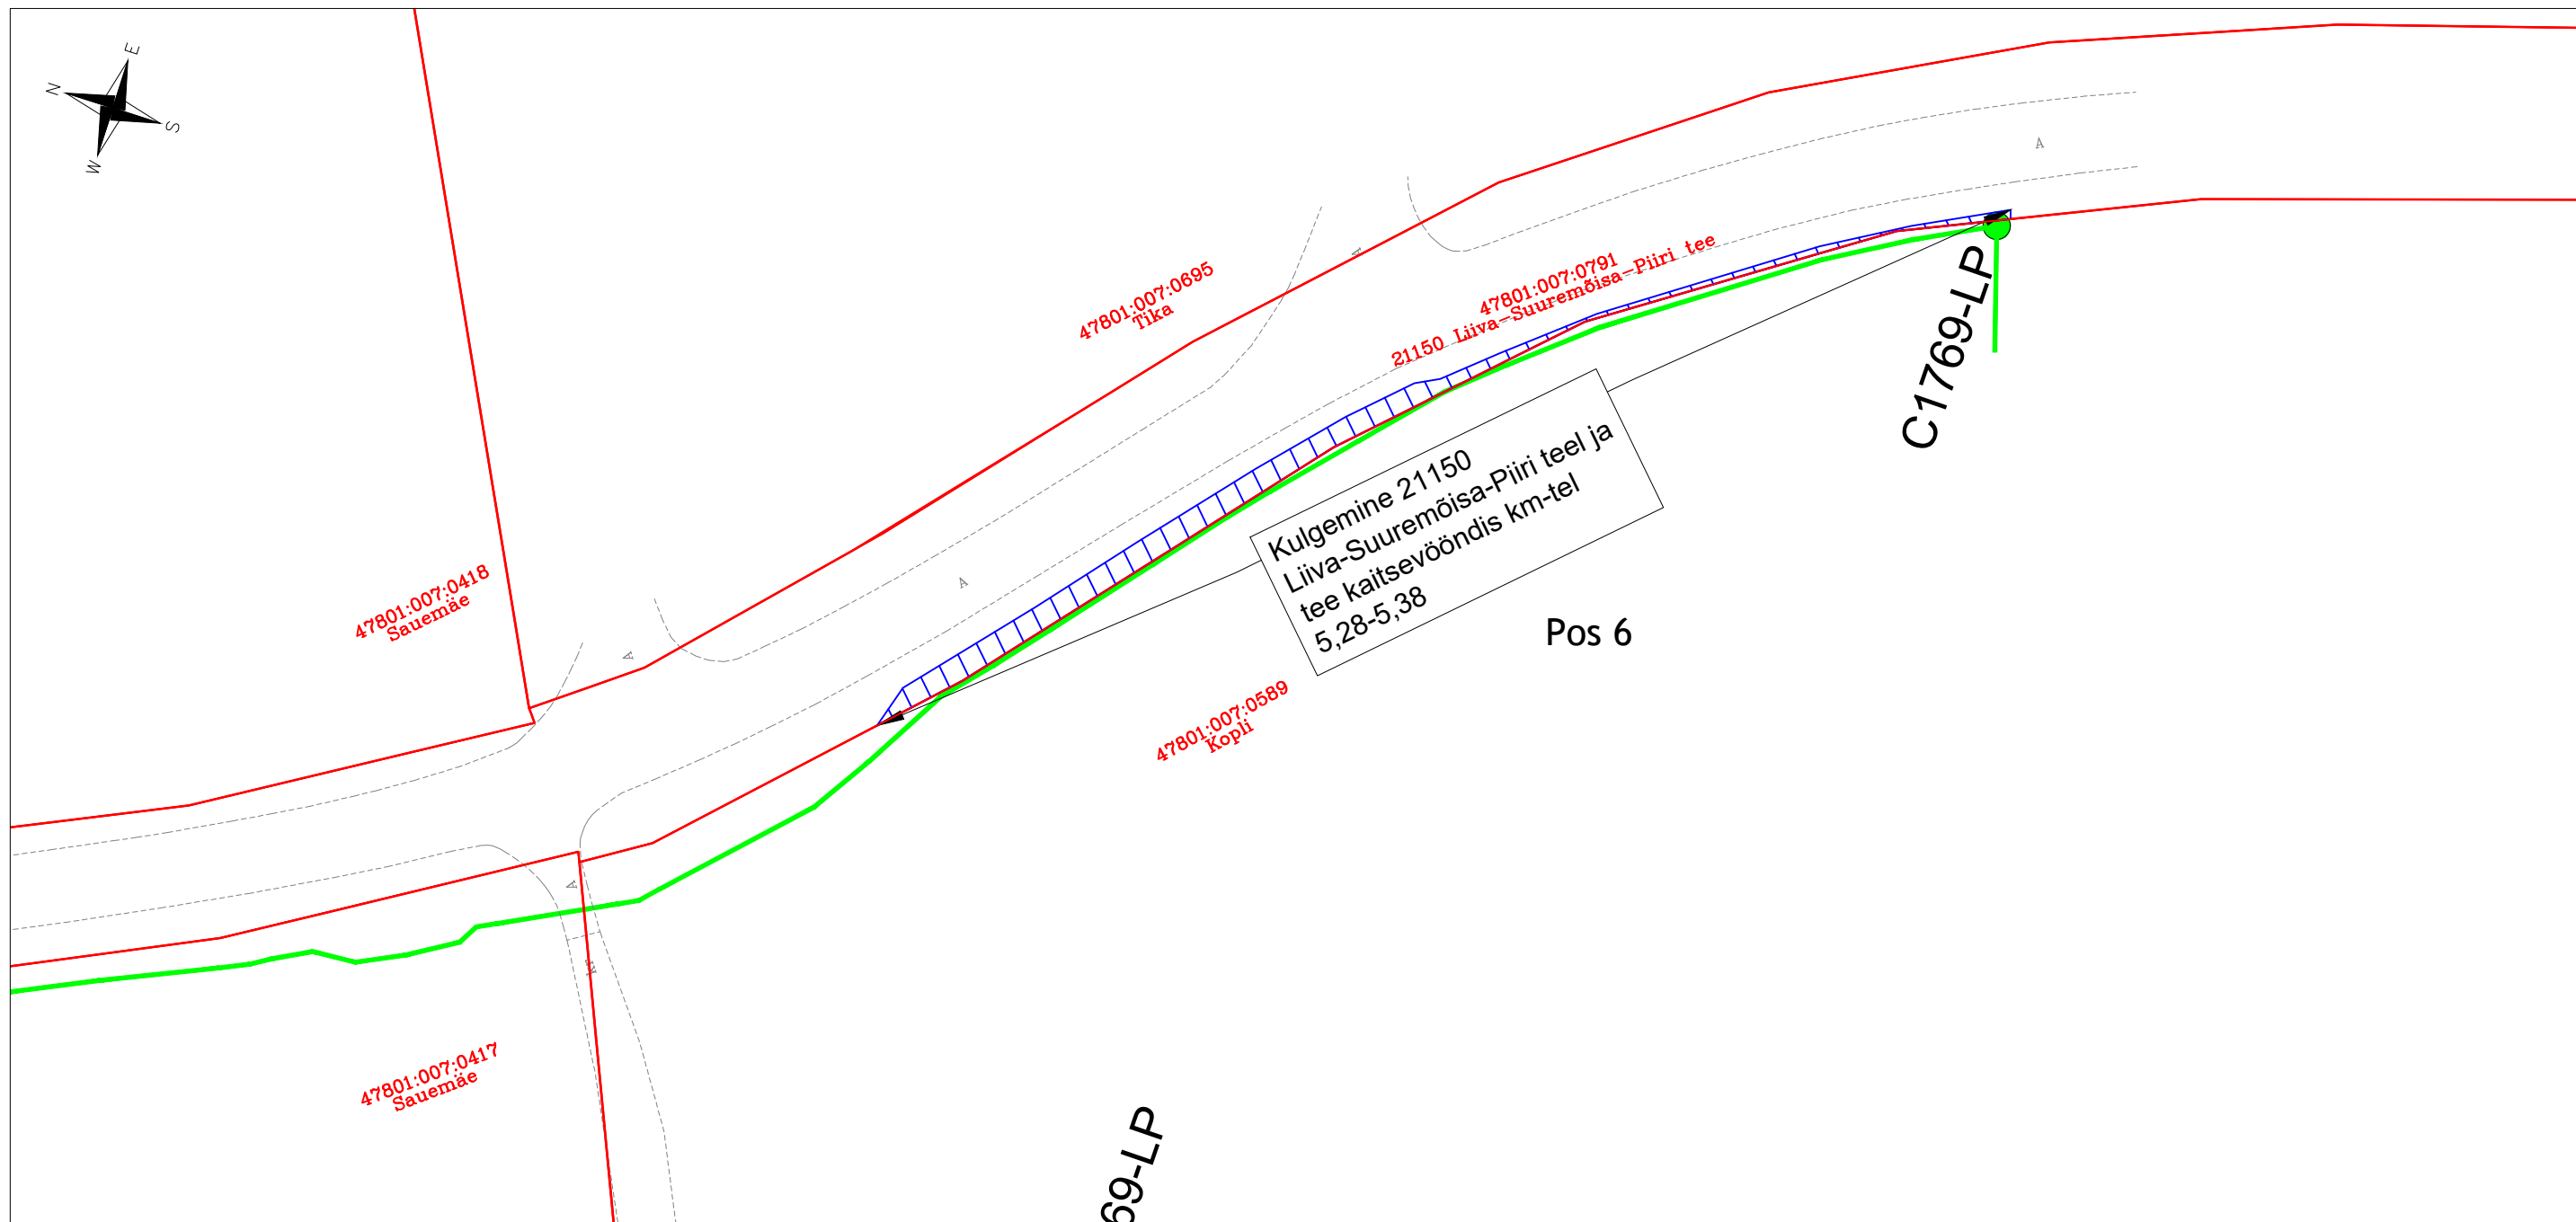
E
N
S
W

47801:007:0695
Tika

47801:007:0791
21150 Liiva-Suuremõisa-Piiri tee

C1769-LP

47801:007:0418
Sauemäe

Kulgemine 21150 Liiva-Suuremõisa-Piiri teel ja tee kaitsevööndis km-tel 5,28-5,38

Pos 6

47801:007:0589
Kopli

47801:007:0417
Sauemäe

69-LP